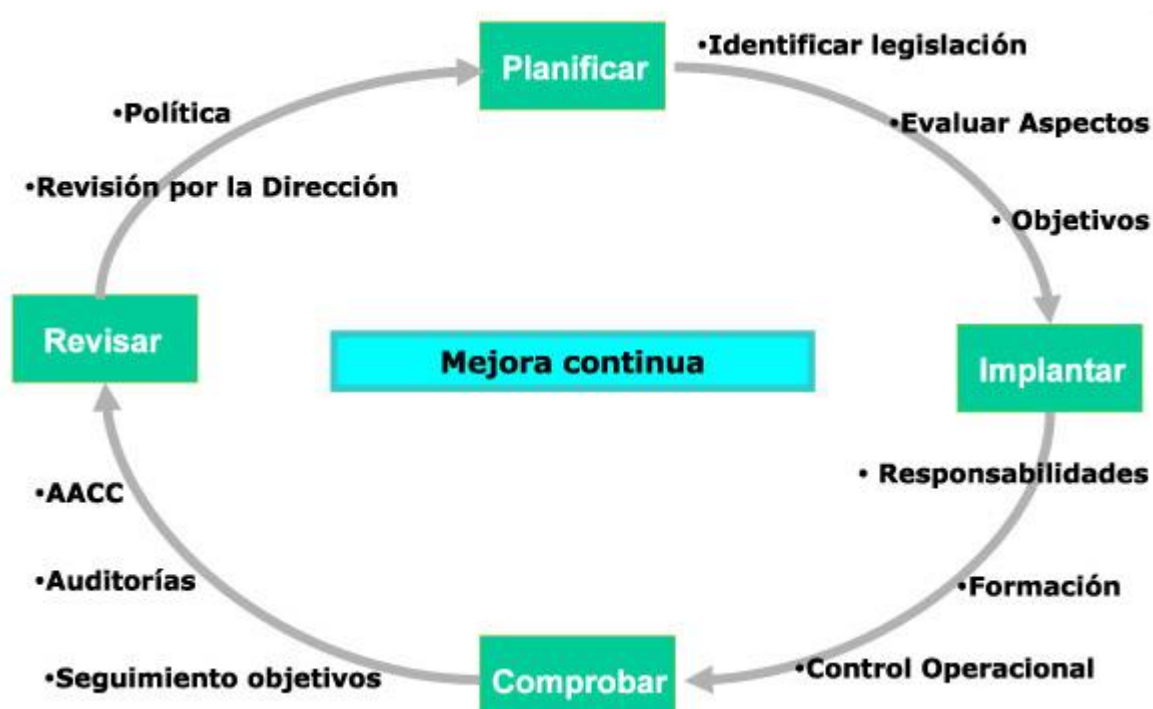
Planificar

•Identificar legislación

•Evaluar Aspectos

• Objetivos

Implantar

• Responsabilidades

•Formación

•Control Operacional

Comprobar

•Seguimiento objetivos

•Auditorías

•AACC

Revisar

•Revisión por la Dirección

•Política

Mejora continua